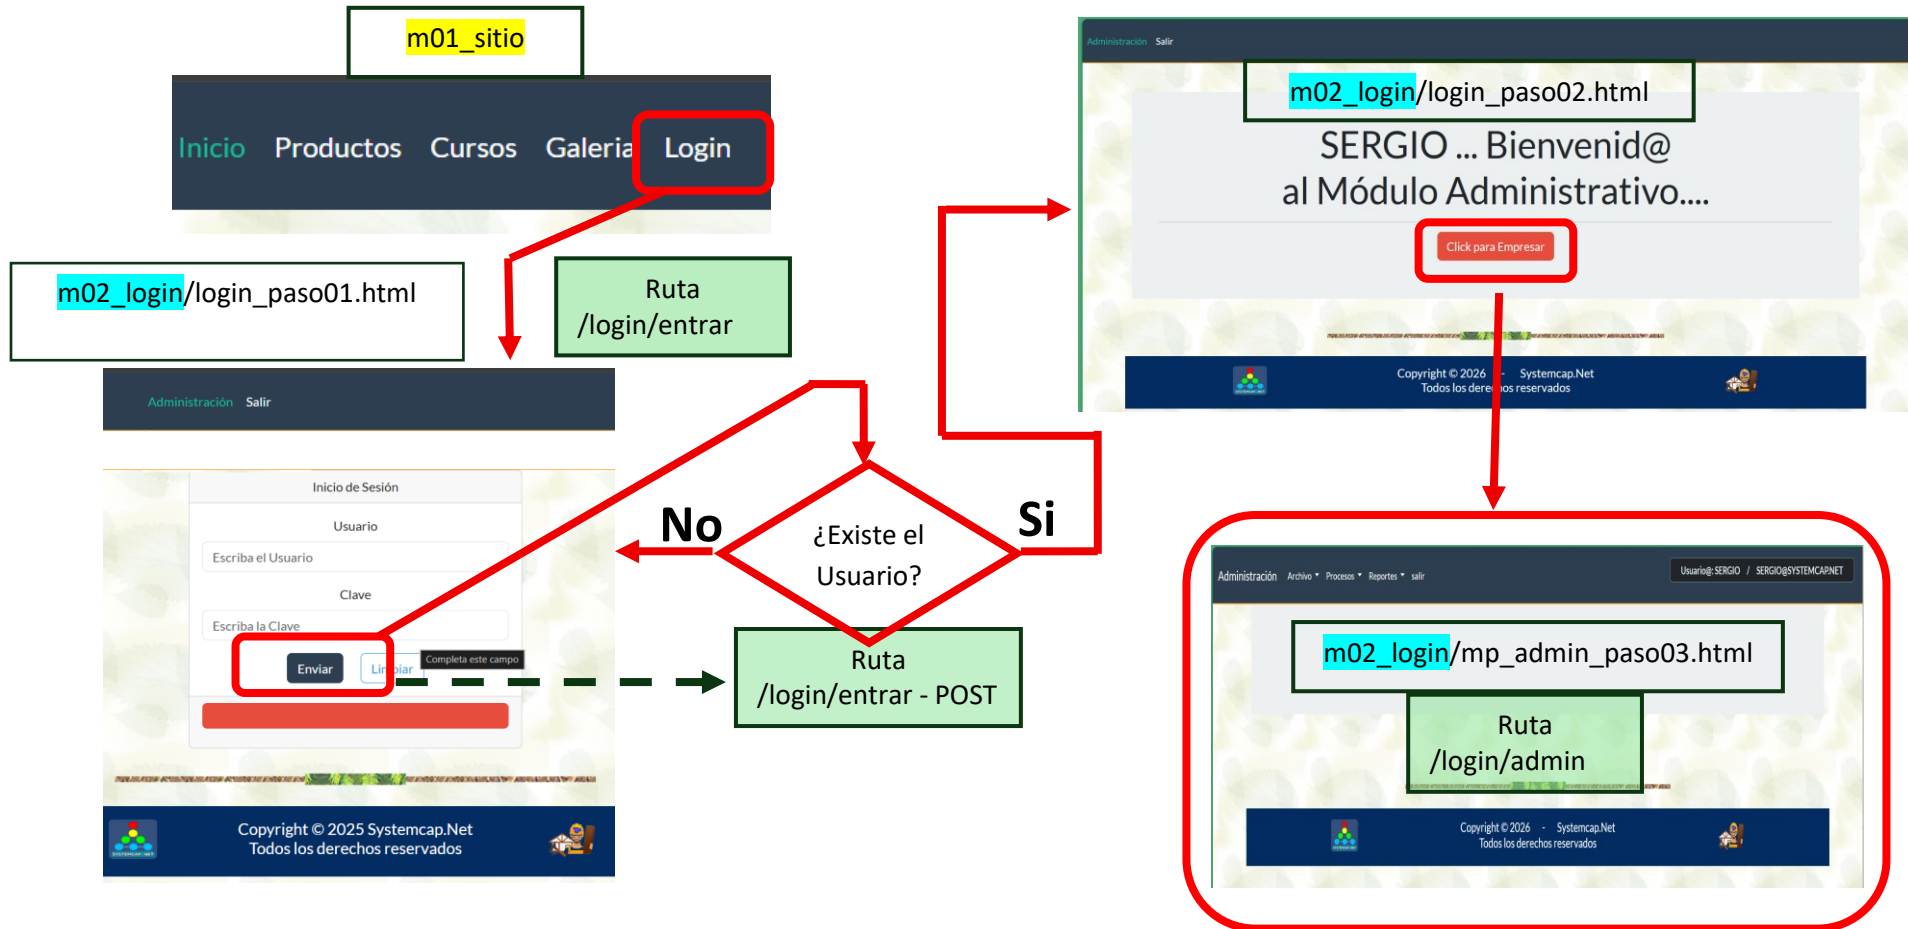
m01_sitio

Inicio Productos Cursos Galeria Login

m02_login/login_paso01.html

Ruta /login/entrar

Administración Salir

Inicio de Sesión

Usuario

Escriba el Usuario

Clave

Escriba la Clave

Enviar Limpiar Completa este campo

Copyright © 2025 Systemcap.Net
Todos los derechos reservados

No

¿Existe el Usuario?

Si

Ruta /login/entrar - POST

Administración Salir

m02_login/login_paso02.html

SERGIO ... Bienvenid@
al Módulo Administrativo....

Click para Empresar

Copyright © 2026 - Systemcap.Net
Todos los derechos reservados

Administración Archivo Procesos Reportes salir

Usuario@: SERGIO / SERGIO@SYSTEMCAP.NET

m02_login/mp_admin_paso03.html

Ruta /login/admin

Copyright © 2026 - Systemcap.Net
Todos los derechos reservados